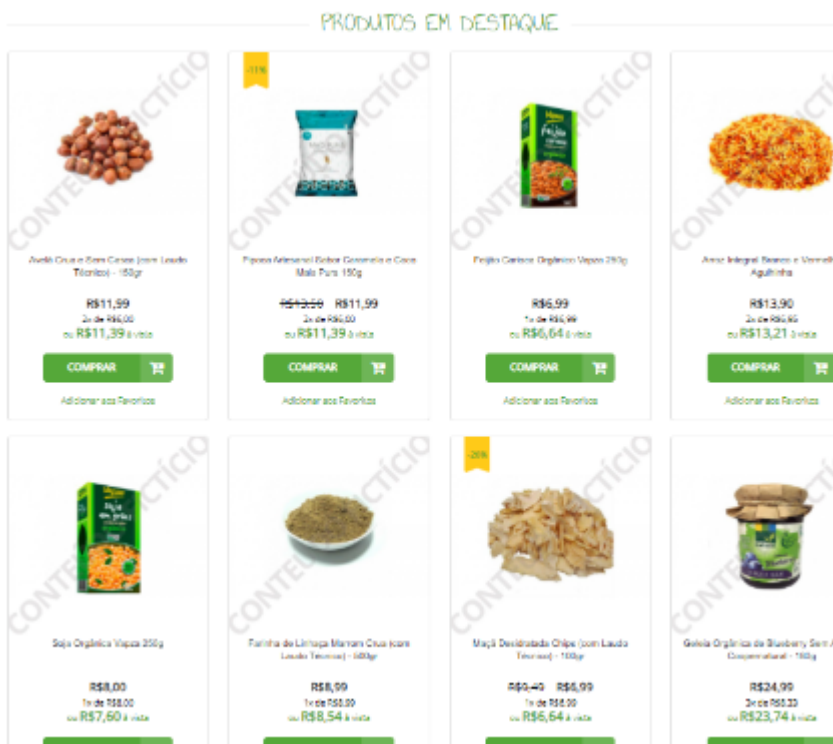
PRODUTOS EM DESTAQUE

CONTEÚDO FICTÍCIO

Avelã Crua e Sem Casca (com Laudo Técnico) - 150gr
R$11,99
2x de R$6,00
ou R$11,39 à vista
COMPRAR
Adicionar aos Favoritos

-11%
Paçoca Artesanal Sabor Caramelo e Coco Mais Puro 150g
R$13,50 R$11,99
2x de R$6,00
ou R$11,39 à vista
COMPRAR
Adicionar aos Favoritos

Feijão Carioca Orgânico Vapza 250g
R$6,99
1x de R$6,99
ou R$6,64 à vista
COMPRAR
Adicionar aos Favoritos

Arroz Integral Branco e Vermelho Agulhinha
R$13,90
2x de R$6,95
ou R$13,21 à vista
COMPRAR
Adicionar aos Favoritos

Soja Orgânica Vapza 250g
R$8,00
1x de R$8,00
ou R$7,60 à vista

Farinha de Linhaça Marrom Crua (com Laudo Técnico) - 500gr
R$8,99
1x de R$8,99
ou R$8,54 à vista

-20%
Maçã Desidratada Chips (com Laudo Técnico) - 100gr
R$9,40 R$6,99
1x de R$6,99
ou R$6,64 à vista

Geleia Orgânica de Blueberry Sem A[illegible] Cooperativa - 180g
R$24,99
3x de R$8,33
ou R$23,74 à vista